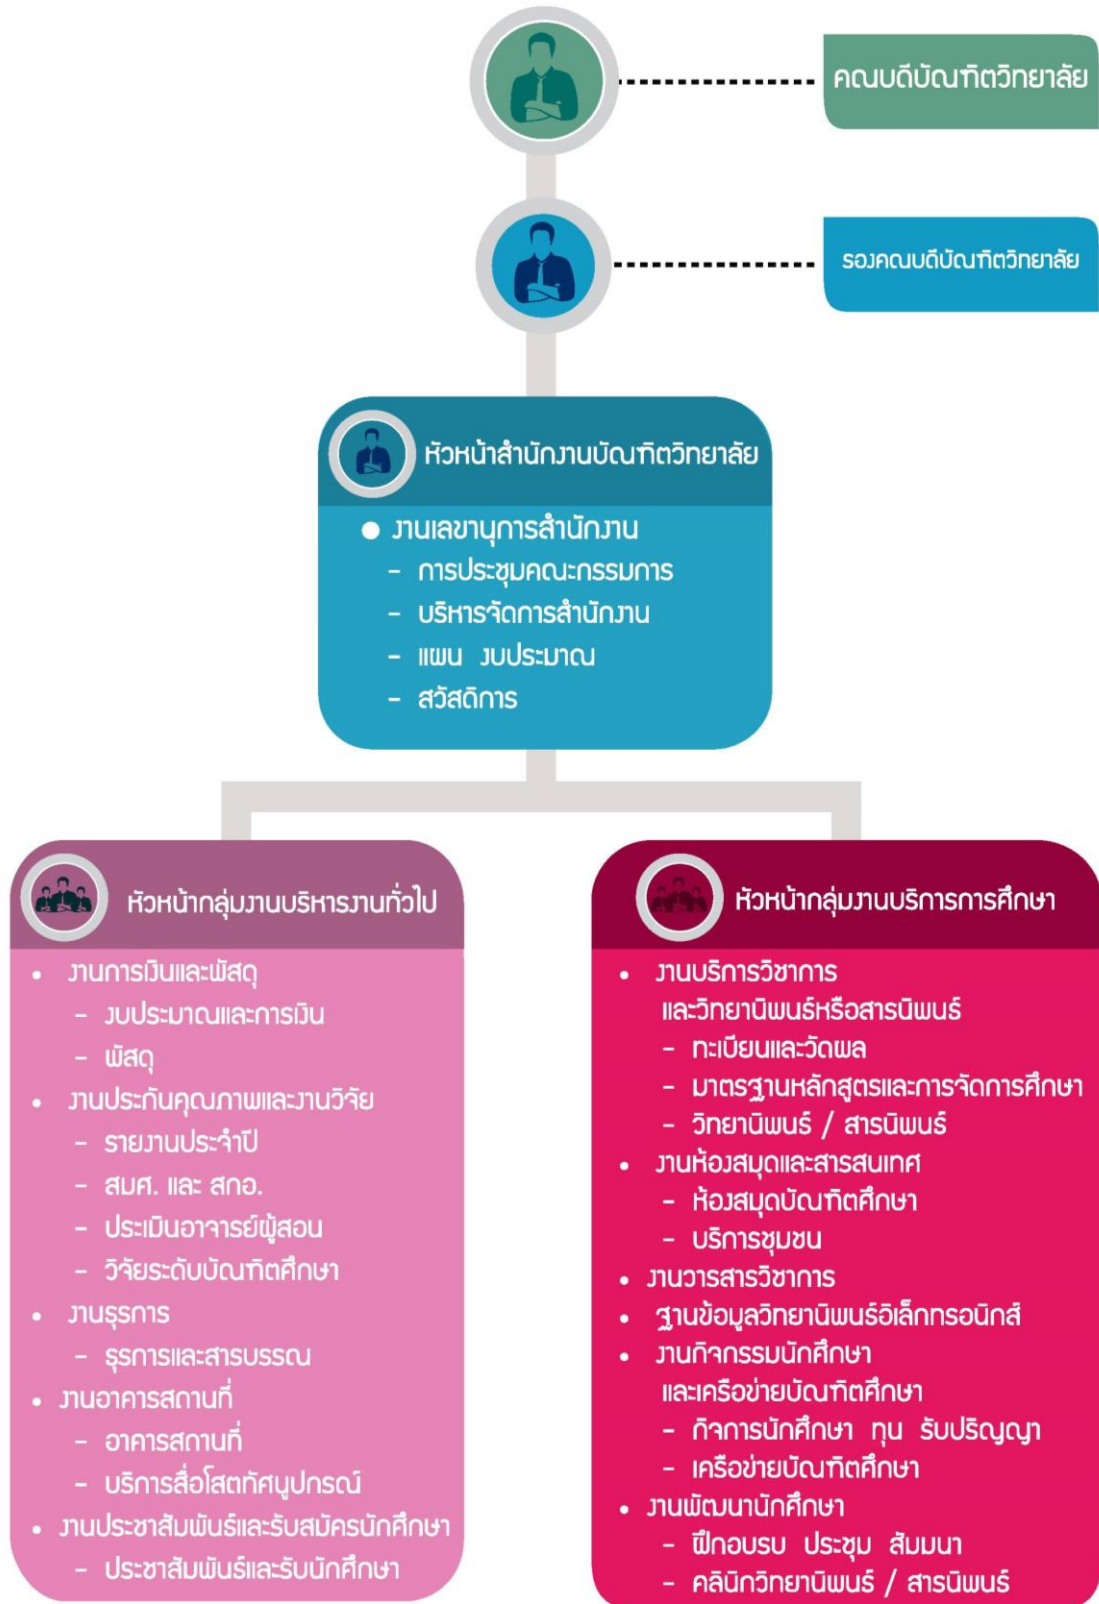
คณบดีบัณฑิตวิทยาลัย

รองคณบดีบัณฑิตวิทยาลัย

หัวหน้าสำนักงานบัณฑิตวิทยาลัย

- งานเลขานุการสำนักงาน
  - การประชุมคณะกรรมการ
  - บริหารจัดการสำนักงาน
  - แผน งบประมาณ
  - สวัสดิการ

หัวหน้ากลุ่มงานบริหารงานทั่วไป

- งานการเงินและพัสดุ
  - งบประมาณและการเงิน
  - พัสดุ
- งานประกันคุณภาพและงานวิจัย
  - รายงานประจำปี
  - สมศ. และ สกอ.
  - ประเมินอาจารย์ผู้สอน
  - วิจัยระดับบัณฑิตศึกษา
- งานธุรการ
  - ธุรการและสารบรรณ
- งานอาคารสถานที่
  - อาคารสถานที่
  - บริการสื่อโสตทัศนูปกรณ์
- งานประชาสัมพันธ์และรับสมัครนักศึกษา
  - ประชาสัมพันธ์และรับนักศึกษา

หัวหน้ากลุ่มงานบริการการศึกษา

- งานบริการวิชาการ และวิทยานิพนธ์หรือสารนิพนธ์
  - ทะเบียนและวัดผล
  - มาตรฐานหลักสูตรและการจัดการศึกษา
  - วิทยานิพนธ์ / สารนิพนธ์
- งานห้องสมุดและสารสนเทศ
  - ห้องสมุดบัณฑิตศึกษา
  - บริการชุมชน
- งานวารสารวิชาการ
- ฐานข้อมูลวิทยานิพนธ์อิเล็กทรอนิกส์
- งานกิจกรรมนักศึกษา และเครือข่ายบัณฑิตศึกษา
  - กิจการนักศึกษา ทุน รับปริญญา
  - เครือข่ายบัณฑิตศึกษา
- งานพัฒนานักศึกษา
  - ฝึกอบรม ประชุม สัมมนา
  - คลินิกวิทยานิพนธ์ / สารนิพนธ์